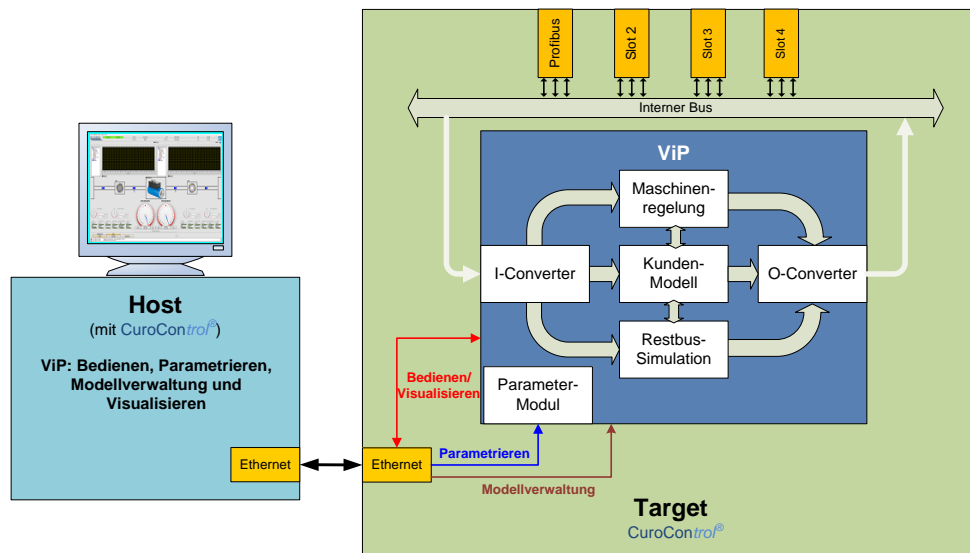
Profibus

Slot 2

Slot 3

Slot 4

Interner Bus

ViP

Maschinenregelung

I-Converter

Kunden-Modell

O-Converter

Restbus-Simulation

Parameter-Modul

Bedienen/ Visualisieren

Parametrieren

Modellverwaltung

Host
(mit CuroControl®)

ViP: Bedienen, Parametrieren, Modellverwaltung und Visualisieren

Ethernet

Ethernet

Target
CuroControl®